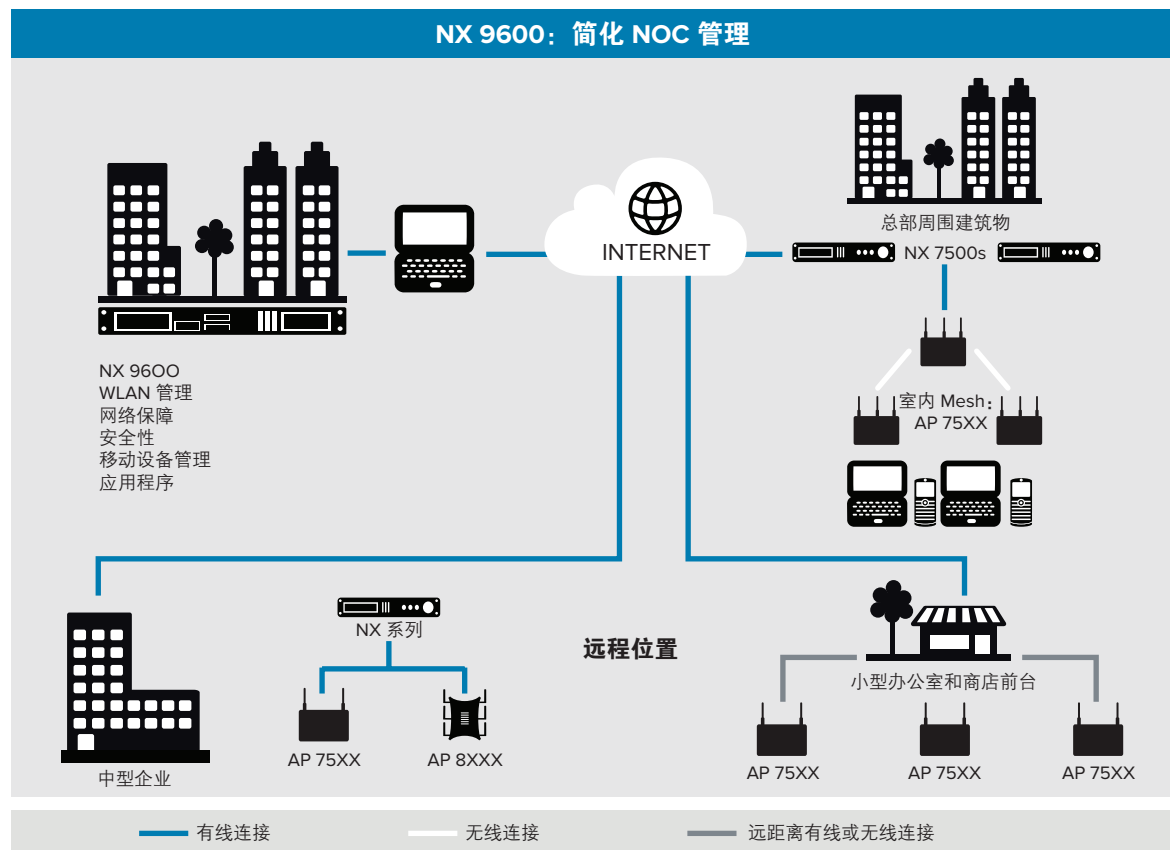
NX 9600：简化 NOC 管理

INTERNET

总部周围建筑物

NX 7500s

室内 Mesh：
AP 75XX

NX 96OO
WLAN 管理
网络保障
安全性
移动设备管理
应用程序

NX 系列

远程位置

AP 75XX

AP 8XXX

中型企业

小型办公室和商店前台

AP 75XX

AP 75XX

AP 75XX

有线连接

无线连接

远距离有线或无线连接